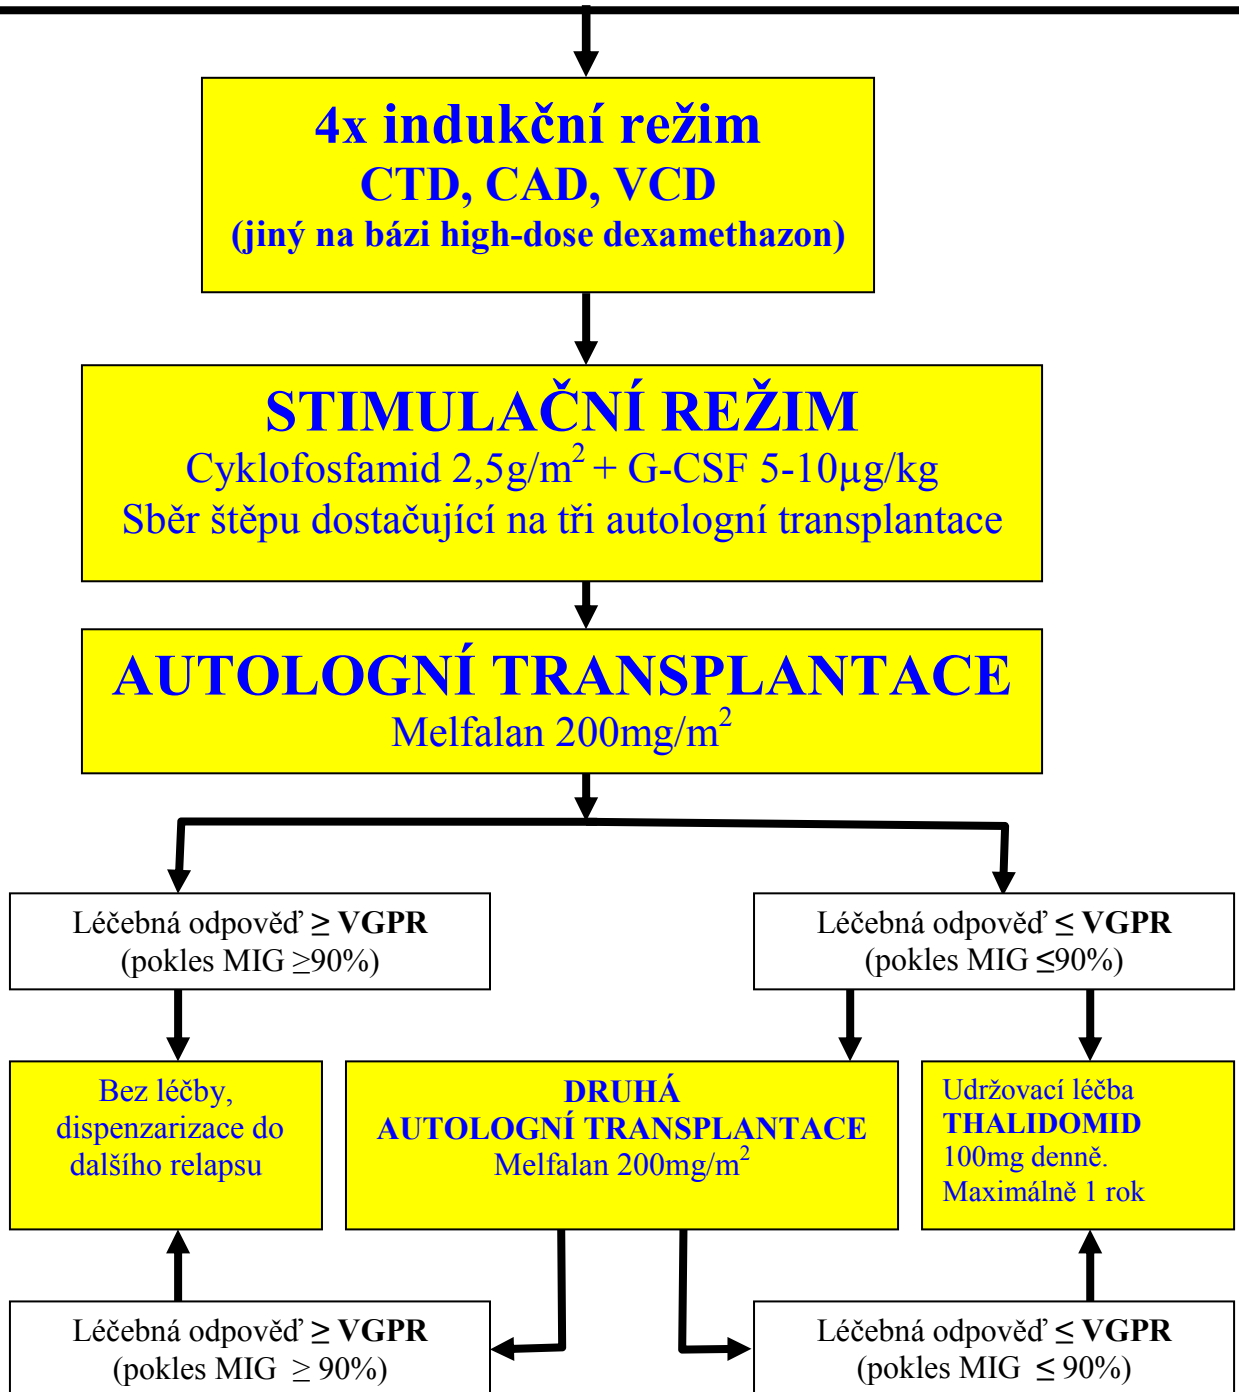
4x indukční režim
CTD, CAD, VCD
(jiný na bázi high-dose dexamethazon)

STIMULAČNÍ REŽIM
Cyklofosfamid 2,5g/m$^2$ + G-CSF 5-10µg/kg
Sběr štěpu dostačující na tři autologní transplantace

AUTOLOGNÍ TRANSPLANTACE
Melfalan 200mg/m$^2$

Léčebná odpověď ≥ VGPR
(pokles MIG ≥90%)

Léčebná odpověď ≤ VGPR
(pokles MIG ≤90%)

Bez léčby, dispenzarizace do dalšího relapsu

DRUHÁ
AUTOLOGNÍ TRANSPLANTACE
Melfalan 200mg/m$^2$

Udržovací léčba
THALIDOMID
100mg denně.
Maximálně 1 rok

Léčebná odpověď ≥ VGPR
(pokles MIG ≥ 90%)

Léčebná odpověď ≤ VGPR
(pokles MIG ≤ 90%)